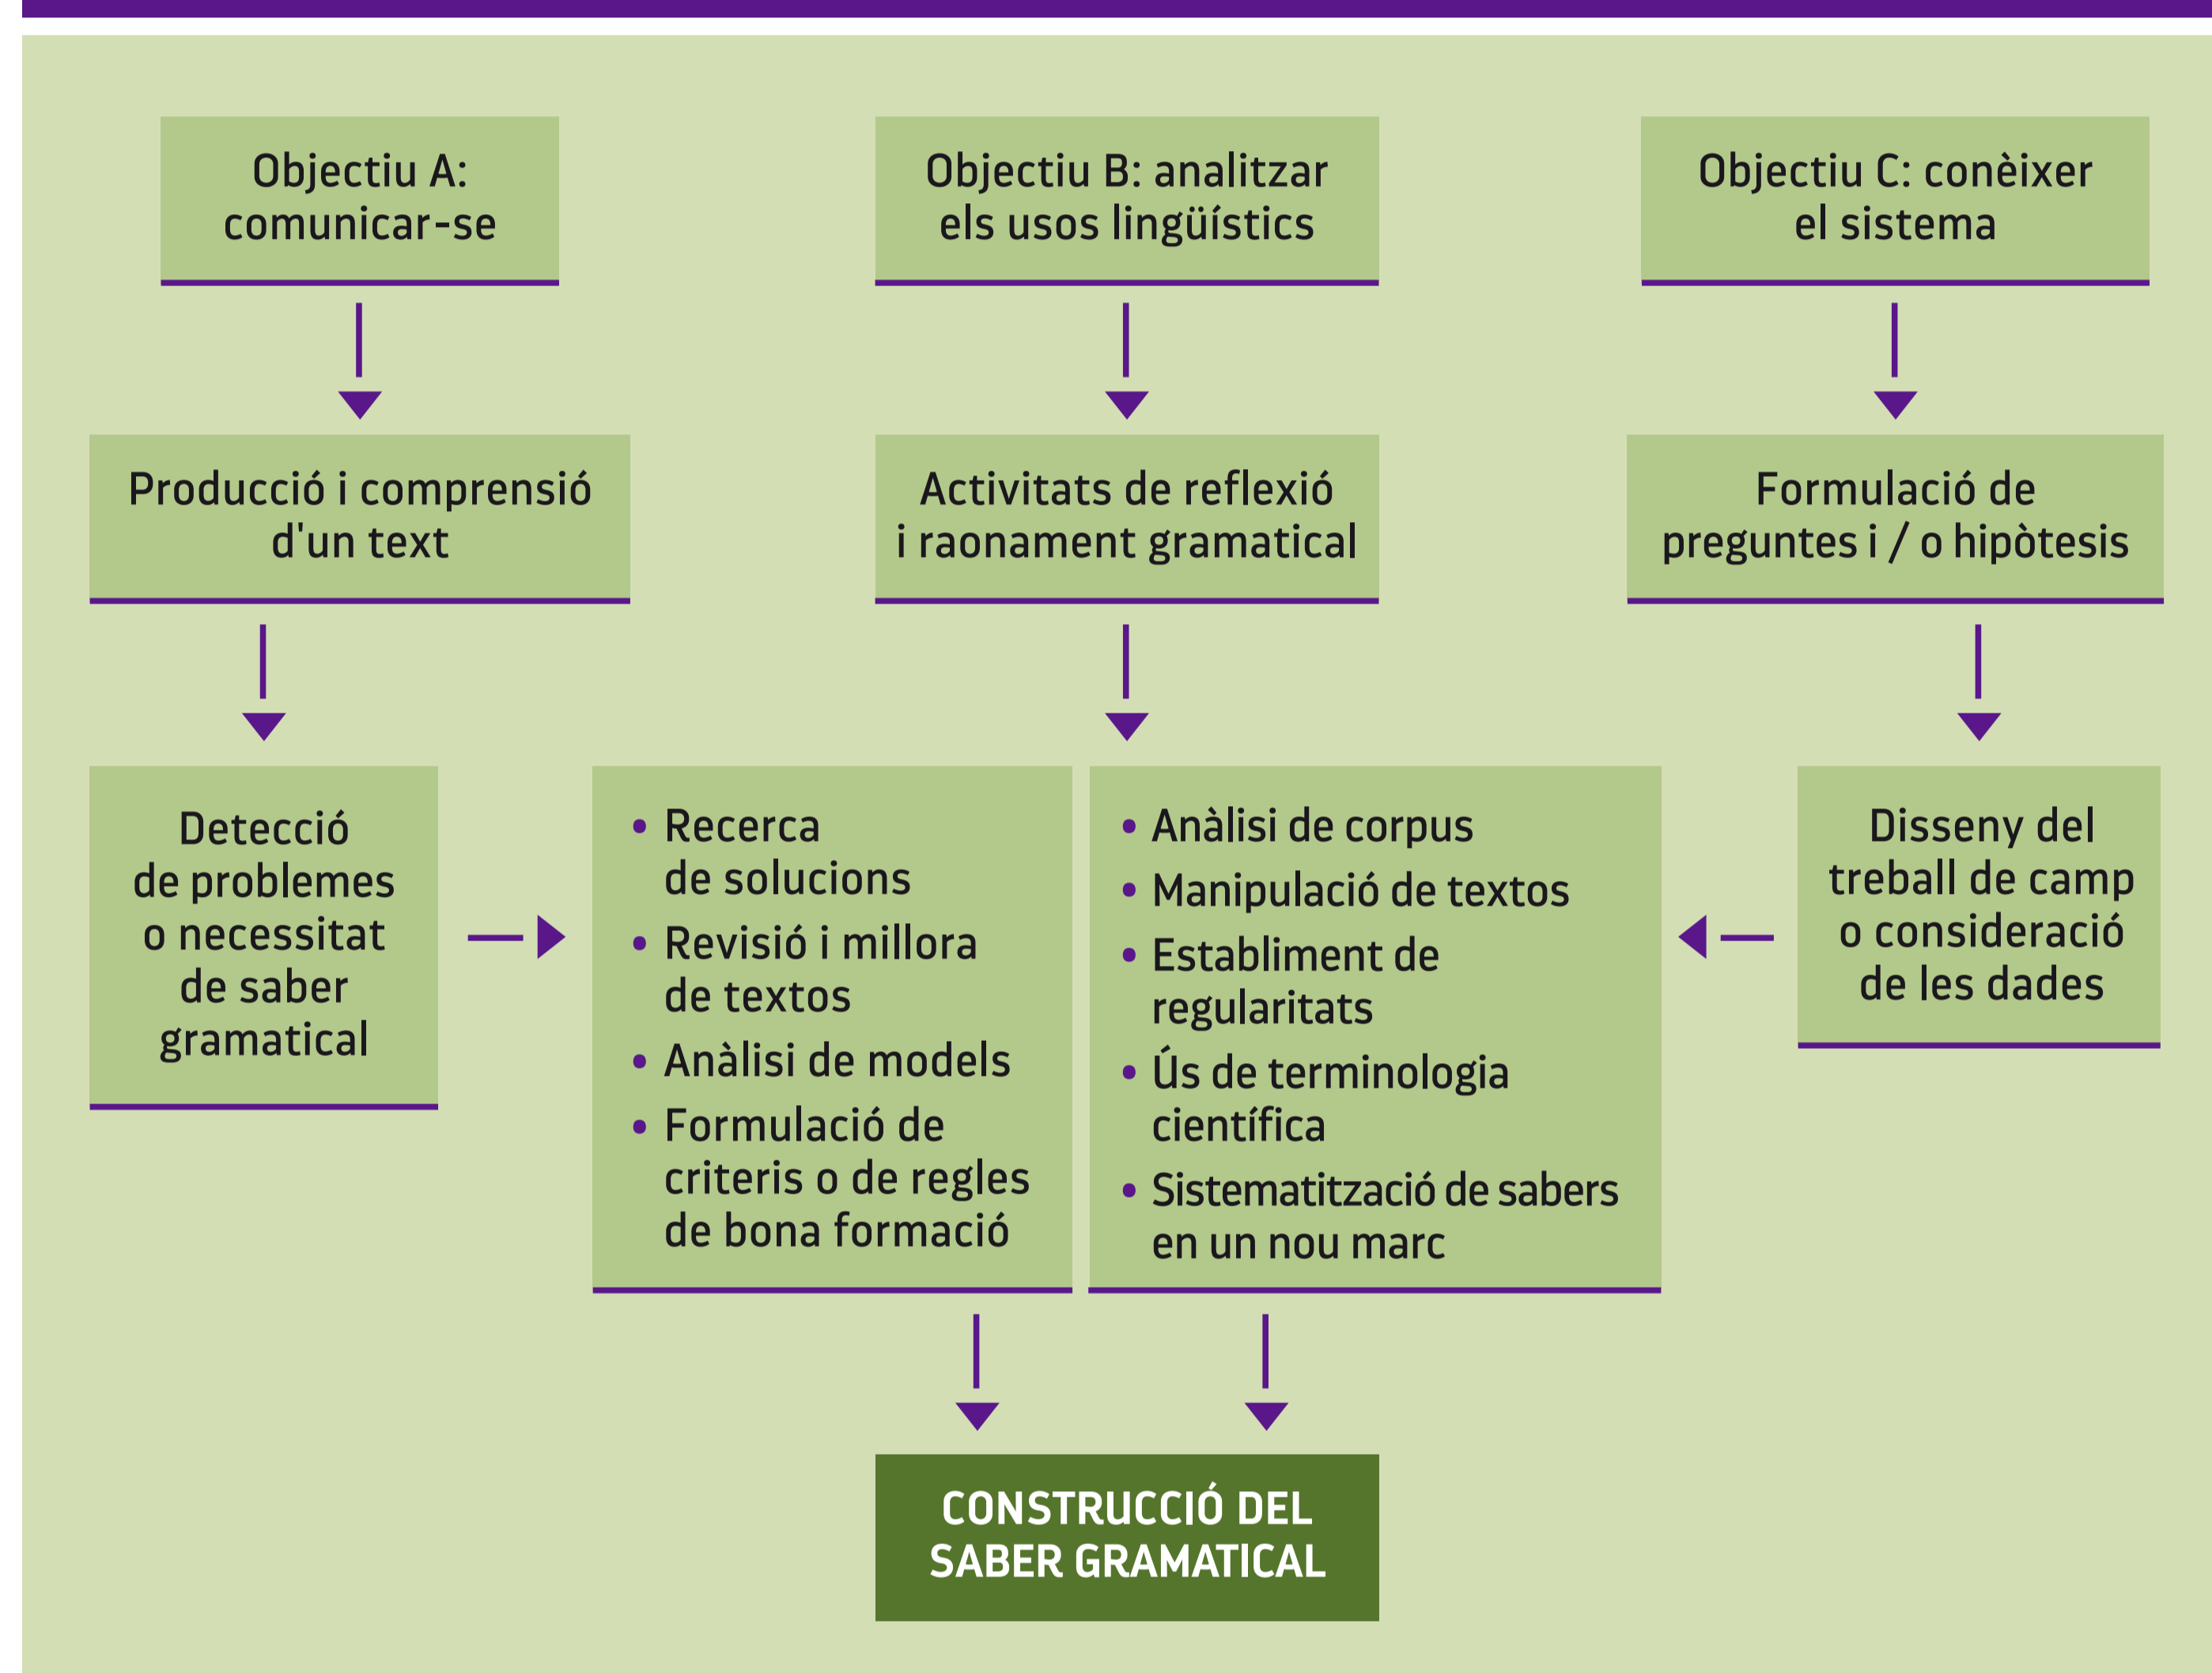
Objectiu A: comunicar-se

Objectiu B: analitzar els usos lingüístics

Objectiu C: conèixer el sistema

Producció i comprensió d'un text

Activitats de reflexió i raonament gramatical

Formulació de preguntes i / o hipòtesis

Detecció de problemes o necessitat de saber gramatical

• Recerca de solucions
• Revisió i millora de textos
• Anàlisi de models
• Formulació de criteris o de regles de bona formació

• Anàlisi de corpus
• Manipulació de textos
• Establiment de regularitats
• Ús de terminologia científica
• Sistematització de sabers en un nou marc

Disseny del treball de camp o consideració de les dades

CONSTRUCCIÓ DEL SABER GRAMATICAL